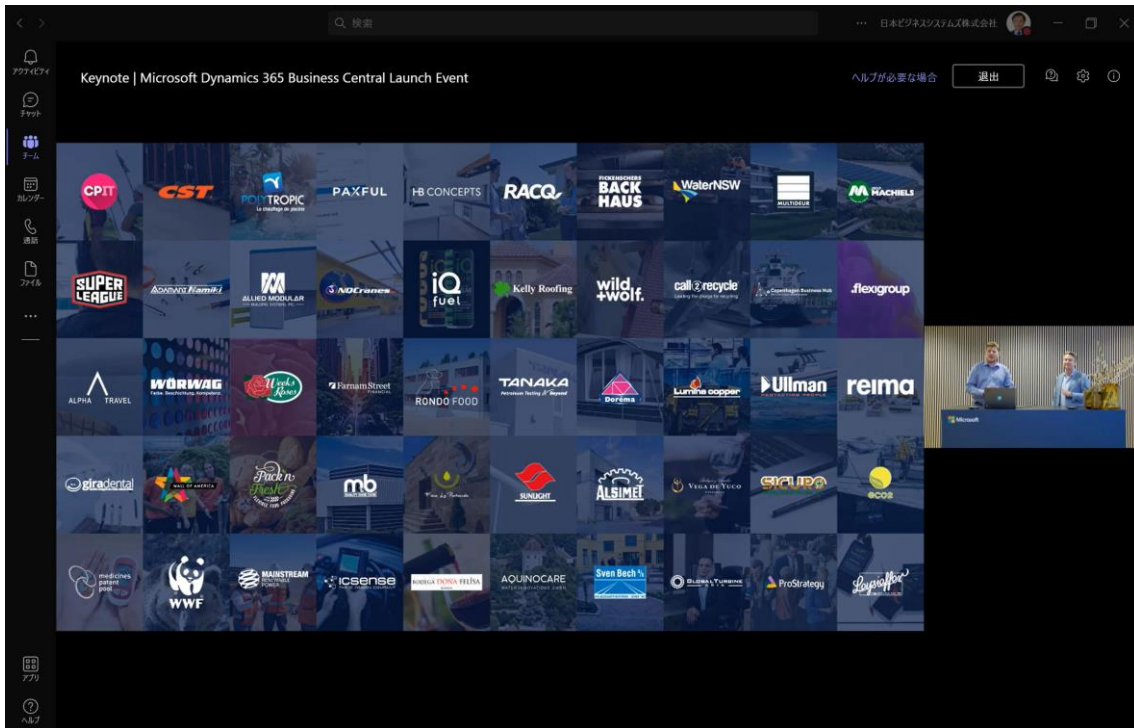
Q 検索

日本ビジネスシステムズ株式会社

アクティビティ

チャット

チーム

カレンダー

通話

ファイル

...

アプリ

ヘルプ

Keynote | Microsoft Dynamics 365 Business Central Launch Event

ヘルプが必要な場合

退出

CPIT
CST
POLYTROPIC
PAXFUL
HB CONCEPTS
RACQ
FICKENSCHERS BACK HAUS
WaterNSW
MULTIDEUR
MACHIELS

SUPER LEAGUE
Kamiki
ALLIED MODULAR
NDCranes
iQ fuel
Kelly Roofing
wild+wolf.
call2recycle
Copenhagen Business Hub
flexigroup

ALPHA TRAVEL
WÖRWAG
Weeks Roses
Farnam Street
RONDO FOOD
TANAKA
Doréma
Lumina copper
Ullman
reima

giradental
MALL OF AMERICA
Pack'n Fresh
mb
SUNLIGHT
ALSIMET
VEGA DE TUCO
SICURO
eco2

medicines patent pool
WWF
MAINSTREAM
icsense
BODEGA DOÑA FELISA
AQUINOCARE
Sven Bech
GLOBAL TURBINE ASIA
ProStrategy
Leopoldi

Microsoft